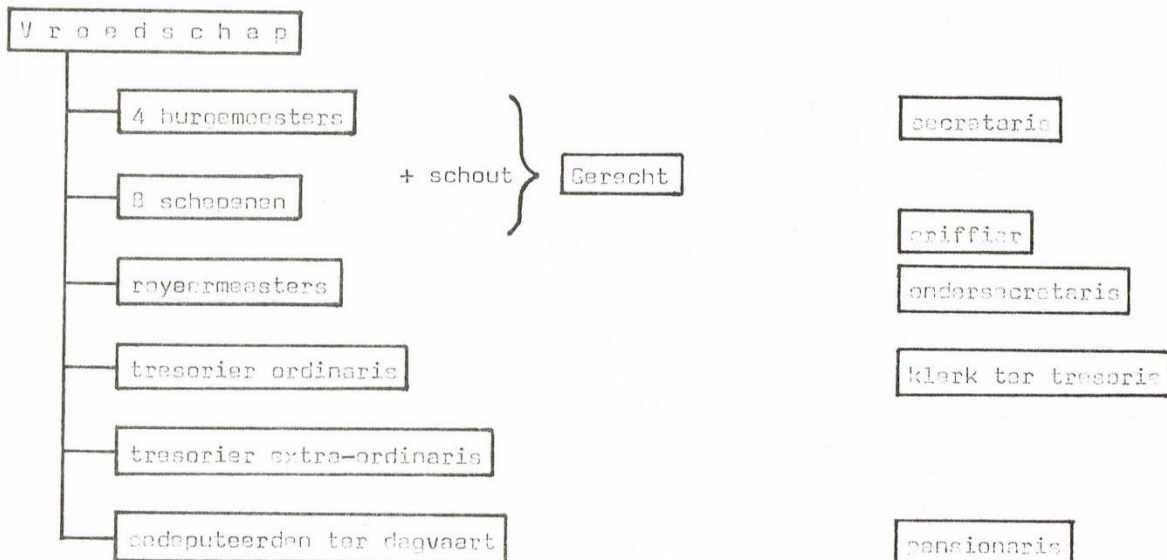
V r o e d s c h a p

4 burgemeesters

8 schepenen

+ schout

Gerecht

royeermeesters

tresorier ordinaris

tresorier extra-ordinaris

gedeputeerden ter dagvaart

secretaris

griffier

ondersecretaris

klerk ter tresorie

pensionaris